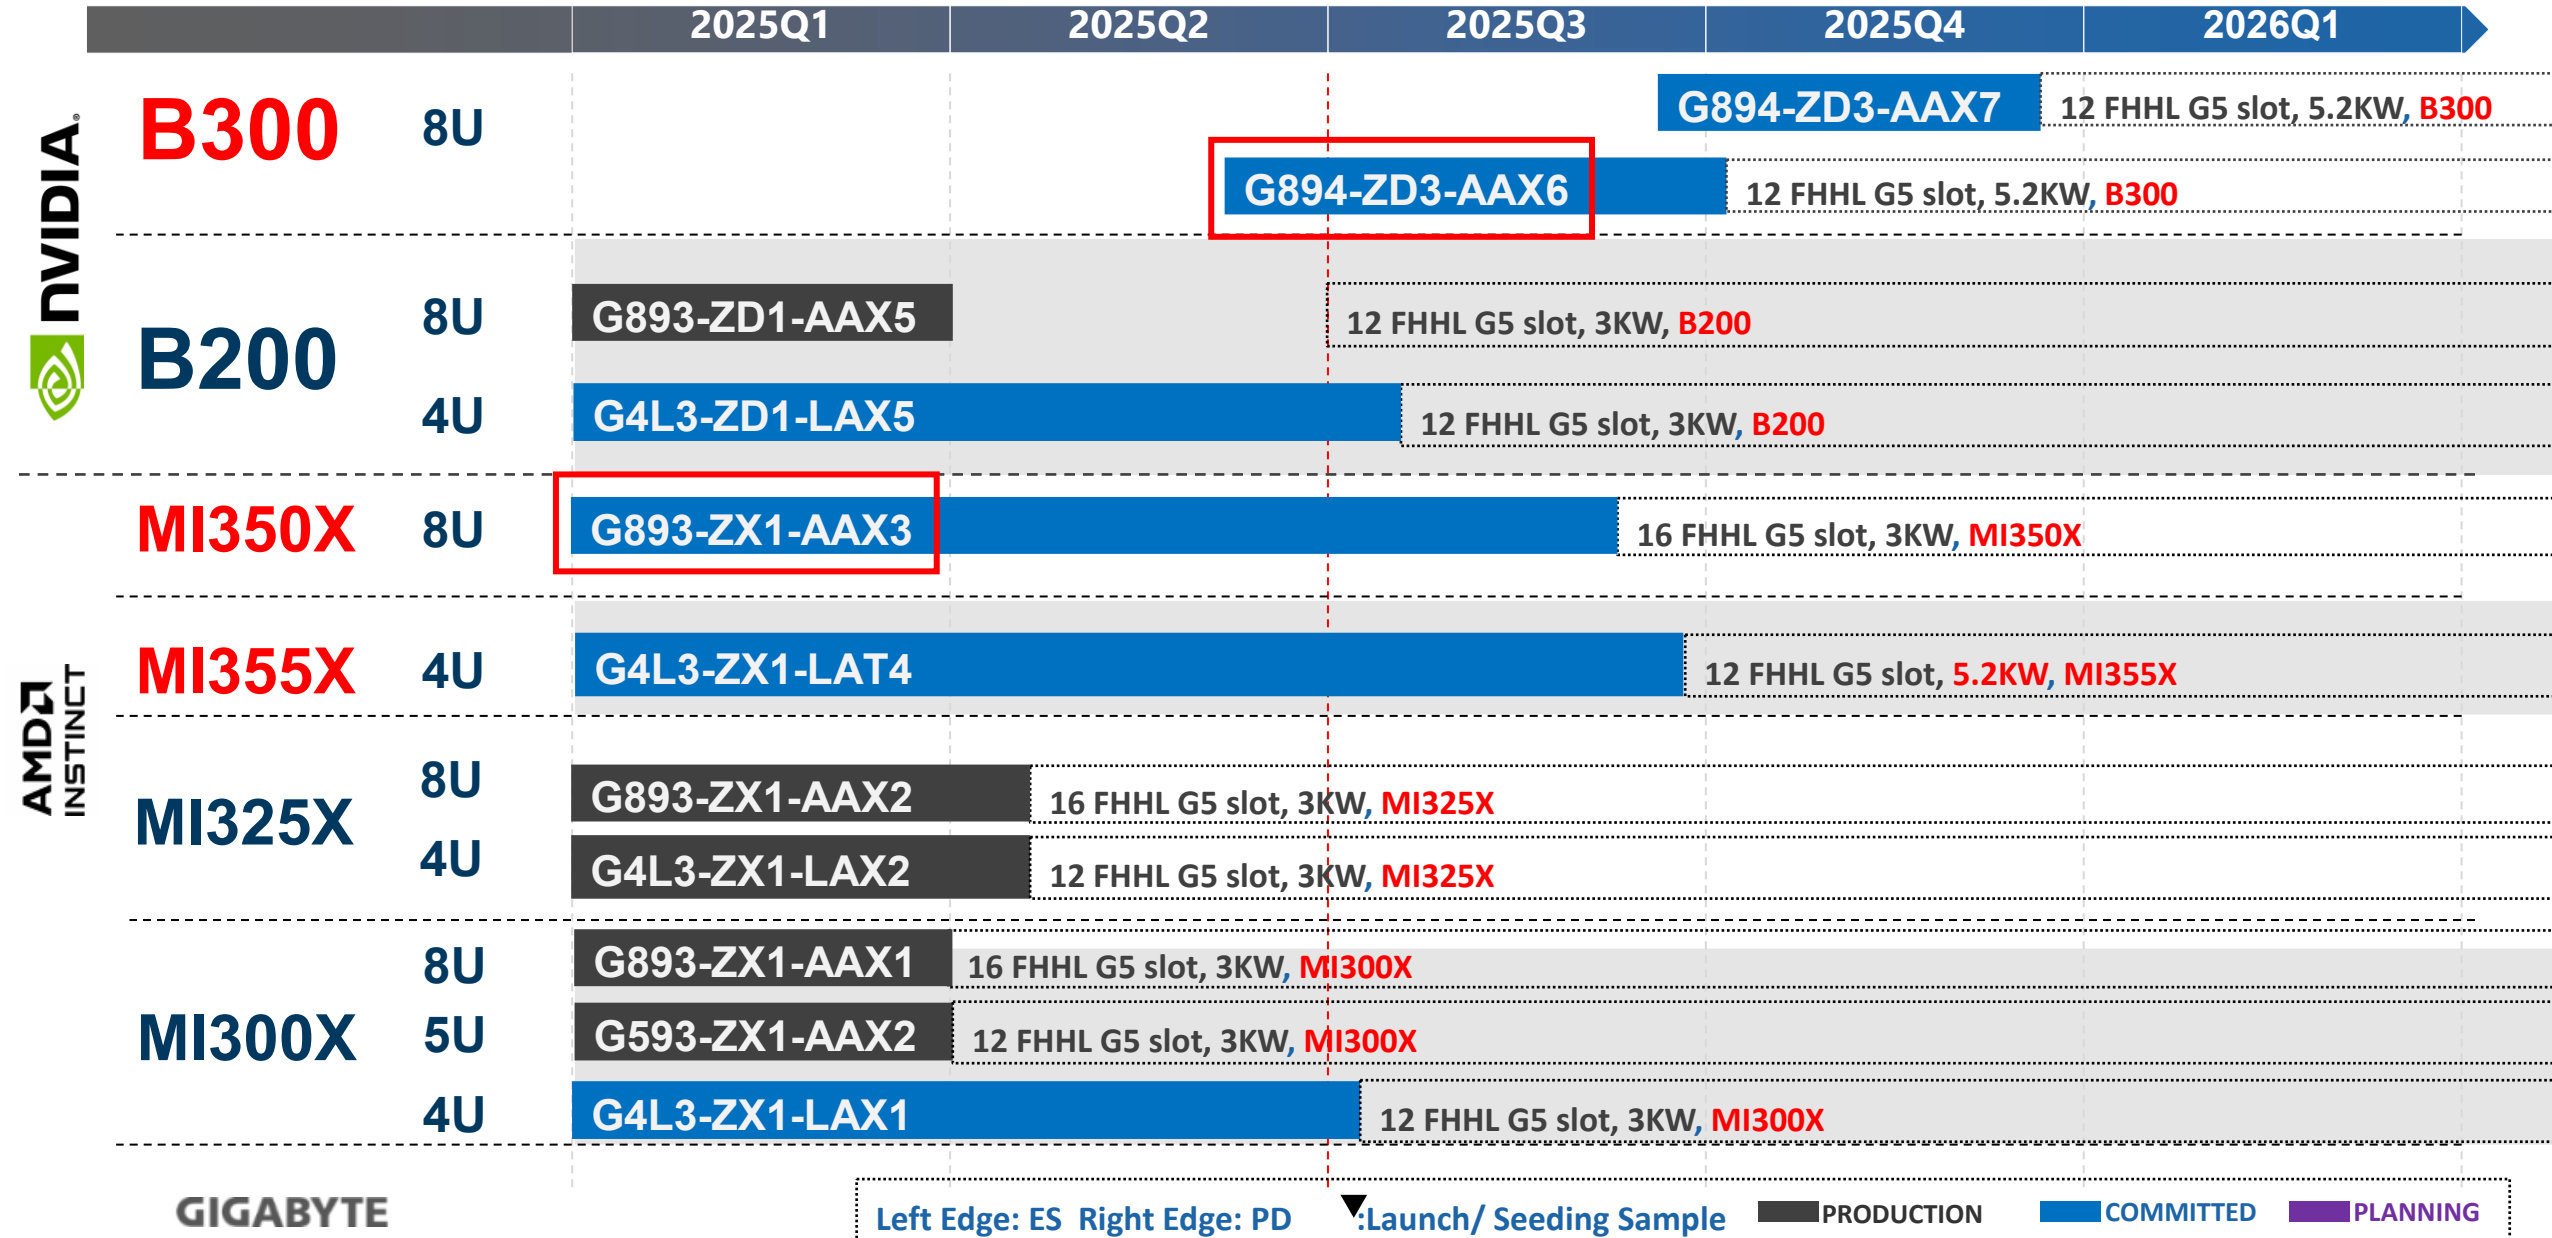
2025Q1 2025Q2 2025Q3 2025Q4 2026Q1

NVIDIA

B300 8U

G894-ZD3-AAX7 12 FHHL G5 slot, 5.2KW, B300

G894-ZD3-AAX6 12 FHHL G5 slot, 5.2KW, B300

B200 8U

G893-ZD1-AAX5 12 FHHL G5 slot, 3KW, B200

4U

G4L3-ZD1-LAX5 12 FHHL G5 slot, 3KW, B200

MI350X 8U

G893-ZX1-AAX3 16 FHHL G5 slot, 3KW, MI350X

AMD INSTINCT

MI355X 4U

G4L3-ZX1-LAT4 12 FHHL G5 slot, 5.2KW, MI355X

MI325X 8U

G893-ZX1-AAX2 16 FHHL G5 slot, 3KW, MI325X

4U

G4L3-ZX1-LAX2 12 FHHL G5 slot, 3KW, MI325X

MI300X 8U

G893-ZX1-AAX1 16 FHHL G5 slot, 3KW, MI300X

5U

G593-ZX1-AAX2 12 FHHL G5 slot, 3KW, MI300X

4U

G4L3-ZX1-LAX1 12 FHHL G5 slot, 3KW, MI300X

GIGABYTE

Left Edge: ES Right Edge: PD :Launch/ Seeding Sample PRODUCTION COMMITTED PLANNING